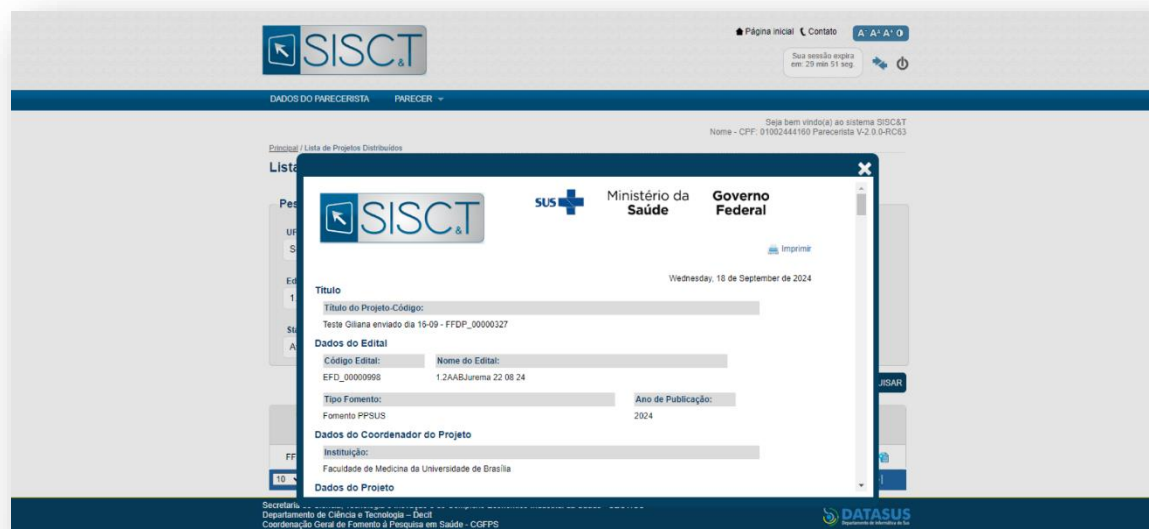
SISC&T

Página inicial Contato A⁻ A A⁺ ◐

Sua sessão expira em: 29 min 51 seg

DADOS DO PARECERISTA PARECER

Seja bem vindo(a) ao sistema SISC&T
Nome - CPF: 01002444160 Parecerista V-2.0.0-RC63

Principal / Lista de Projetos Distribuídos

Lista

Pes

UF

S

Ed

1

St

A

FF

10

UISAR

SISC&T

SUS Ministério da Saúde Governo Federal

Imprimir

Wednesday, 18 de September de 2024

Título

Título do Projeto-Código:

Teste Giliana enviado dia 16-09 - FFDP_00000327

Dados do Edital

| Código Edital: | Nome do Edital: |
|---|---|
| EFD_00000998 | 1.2AABJurema 22 08 24 |

| Tipo Fomento: | Ano de Publicação: |
|---|---|
| Fomento PPSUS | 2024 |

Dados do Coordenador do Projeto

Instituição:

Faculdade de Medicina da Universidade de Brasília

Dados do Projeto

Secretaria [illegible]
Departamento de Ciência e Tecnologia – Decit
Coordenação Geral de Fomento à Pesquisa em Saúde - CGFPS

DATASUS
Departamento de Informática do SUS